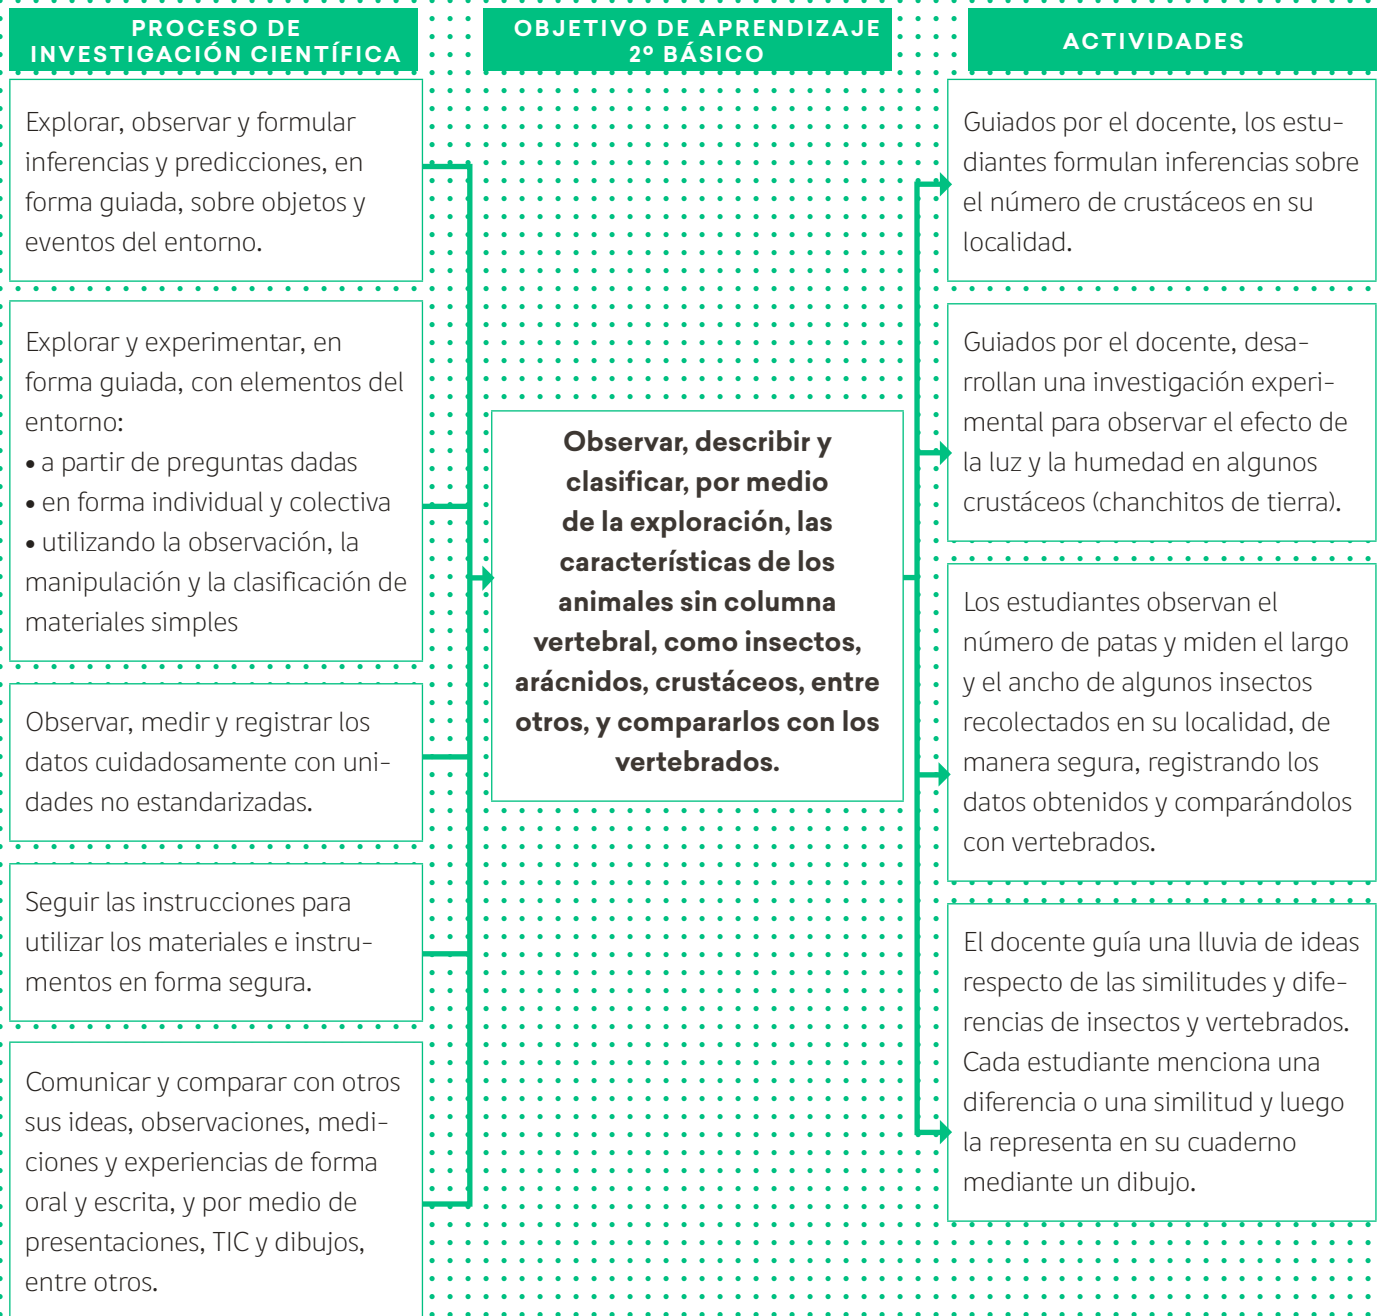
PROCESO DE INVESTIGACIÓN CIENTÍFICA

Explorar, observar y formular inferencias y predicciones, en forma guiada, sobre objetos y eventos del entorno.

Explorar y experimentar, en forma guiada, con elementos del entorno:
• a partir de preguntas dadas
• en forma individual y colectiva
• utilizando la observación, la manipulación y la clasificación de materiales simples

Observar, medir y registrar los datos cuidadosamente con unidades no estandarizadas.

Seguir las instrucciones para utilizar los materiales e instrumentos en forma segura.

Comunicar y comparar con otros sus ideas, observaciones, mediciones y experiencias de forma oral y escrita, y por medio de presentaciones, TIC y dibujos, entre otros.

OBJETIVO DE APRENDIZAJE 2º BÁSICO

Observar, describir y clasificar, por medio de la exploración, las características de los animales sin columna vertebral, como insectos, arácnidos, crustáceos, entre otros, y compararlos con los vertebrados.

ACTIVIDADES

Guiados por el docente, los estudiantes formulan inferencias sobre el número de crustáceos en su localidad.

Guiados por el docente, desarrollan una investigación experimental para observar el efecto de la luz y la humedad en algunos crustáceos (chanchitos de tierra).

Los estudiantes observan el número de patas y miden el largo y el ancho de algunos insectos recolectados en su localidad, de manera segura, registrando los datos obtenidos y comparándolos con vertebrados.

El docente guía una lluvia de ideas respecto de las similitudes y diferencias de insectos y vertebrados. Cada estudiante menciona una diferencia o una similitud y luego la representa en su cuaderno mediante un dibujo.